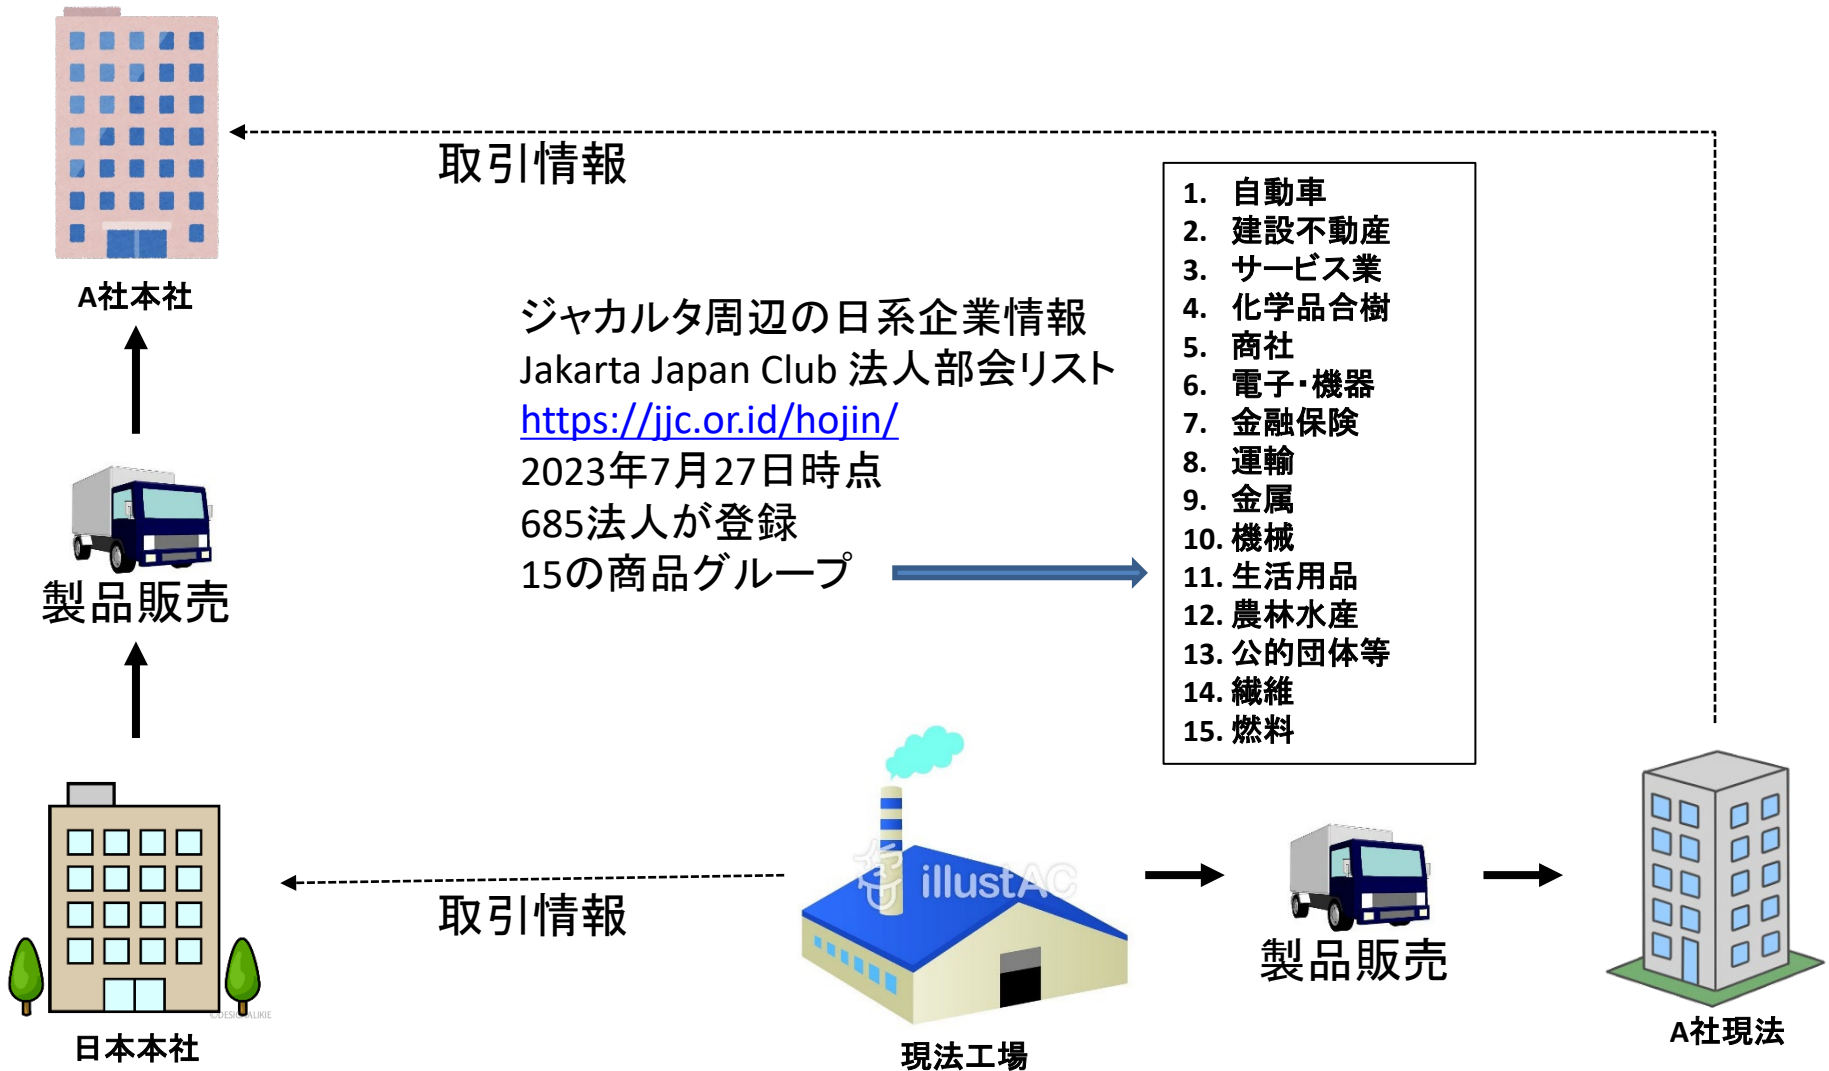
取引情報

A社本社

ジャカルタ周辺の日系企業情報
Jakarta Japan Club 法人部会リスト
https://jjc.or.id/hojin/
2023年7月27日時点
685法人が登録
15の商品グループ

1. 自動車
2. 建設不動産
3. サービス業
4. 化学品合樹
5. 商社
6. 電子・機器
7. 金融保険
8. 運輸
9. 金属
10. 機械
11. 生活用品
12. 農林水産
13. 公的団体等
14. 繊維
15. 燃料

製品販売

日本本社

取引情報

illustAC

現法工場

製品販売

A社現法